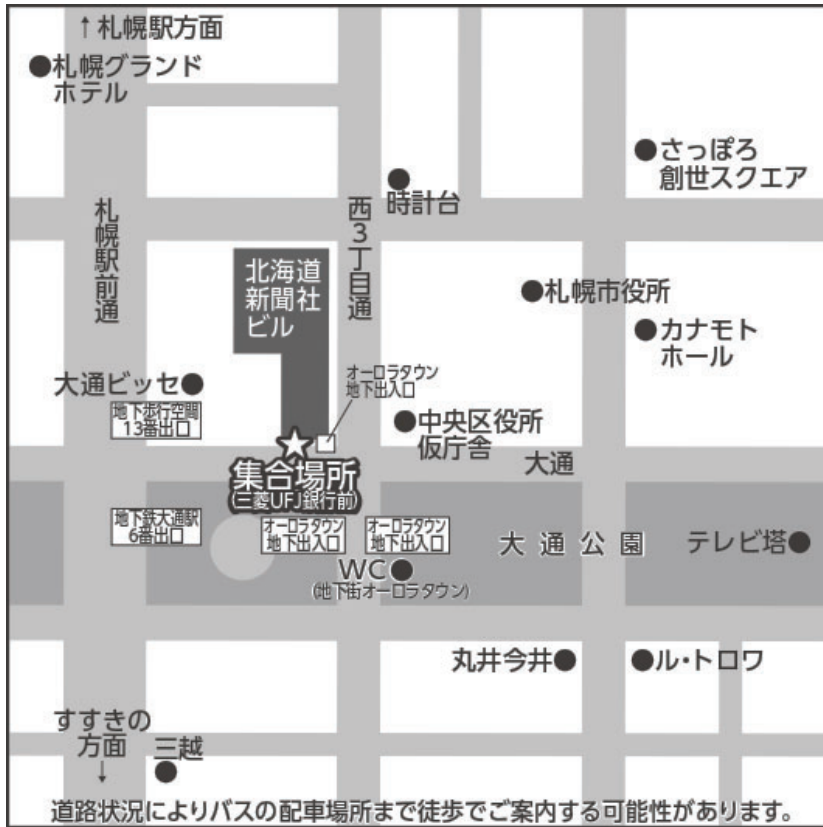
↑札幌駅方面

●札幌グランドホテル

●さっぽろ創世スクエア

●時計台

西3丁目通

札幌駅前通

北海道新聞社ビル

●札幌市役所

●カナモトホール

オーロラタウン地下出入口

大通ビッセ●

地下歩行空間13番出口

●中央区役所仮庁舎

集合場所
(三菱UFJ銀行前)

大通

地下鉄大通駅6番出口

オーロラタウン地下出入口

オーロラタウン地下出入口

大通公園

テレビ塔●

WC●
(地下街オーロラタウン)

丸井今井●

●ル・トロワ

すすきの方面↓

三越
●

道路状況によりバスの配車場所まで徒歩でご案内する可能性があります。